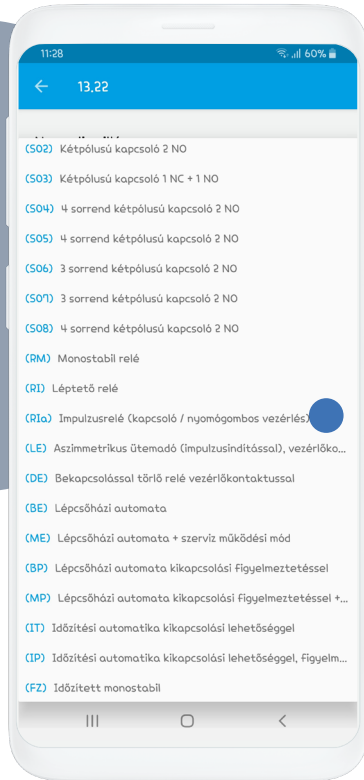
11:28
60%
13.22
(S02) Kétpólusú kapcsoló 2 NO
(S03) Kétpólusú kapcsoló 1 NC + 1 NO
(S04) 4 sorrend kétpólusú kapcsoló 2 NO
(S05) 4 sorrend kétpólusú kapcsoló 2 NO
(S06) 3 sorrend kétpólusú kapcsoló 2 NO
(S07) 3 sorrend kétpólusú kapcsoló 2 NO
(S08) 4 sorrend kétpólusú kapcsoló 2 NO
(RM) Monostabil relé
(RI) Léptető relé
(RIa) Impulzusrelé (kapcsoló / nyomógombos vezérlés)
(LE) Aszimmetrikus ütemadó (impulzusindítással), vezérlőko...
(DE) Bekapcsolással törlő relé vezérlőkontaktussal
(BE) Lépcsőházi automata
(ME) Lépcsőházi automata + szerviz működési mód
(BP) Lépcsőházi automata kikapcsolási figyelmeztetéssel
(MP) Lépcsőházi automata kikapcsolási figyelmeztetéssel +...
(IT) Időzítési automatika kikapcsolási lehetőséggel
(IP) Időzítési automatika kikapcsolási lehetőséggel, figyelm...
(FZ) Időzített monostabil